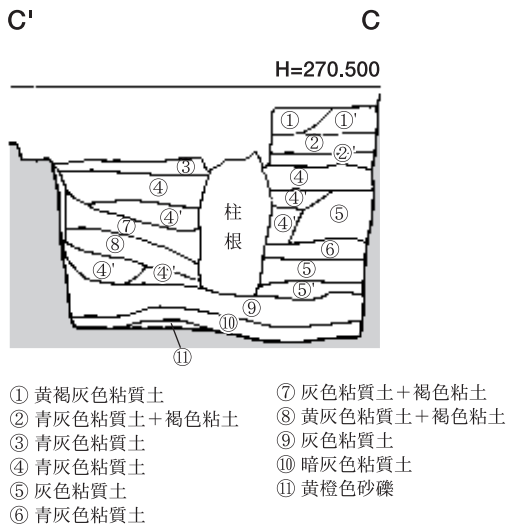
C'

C

H=270.500

①

①'

②

②'

③

④

④

④'

④'

④

⑤

⑦

⑧

⑥

④'

④'

⑤

⑤'

⑨

⑩

⑪

柱根

① 黄褐灰色粘質土
② 青灰色粘質土＋褐色粘土
③ 青灰色粘質土
④ 青灰色粘質土
⑤ 灰色粘質土
⑥ 青灰色粘質土

⑦ 灰色粘質土＋褐色粘土
⑧ 黄灰色粘質土＋褐色粘土
⑨ 灰色粘質土
⑩ 暗灰色粘質土
⑪ 黄橙色砂礫